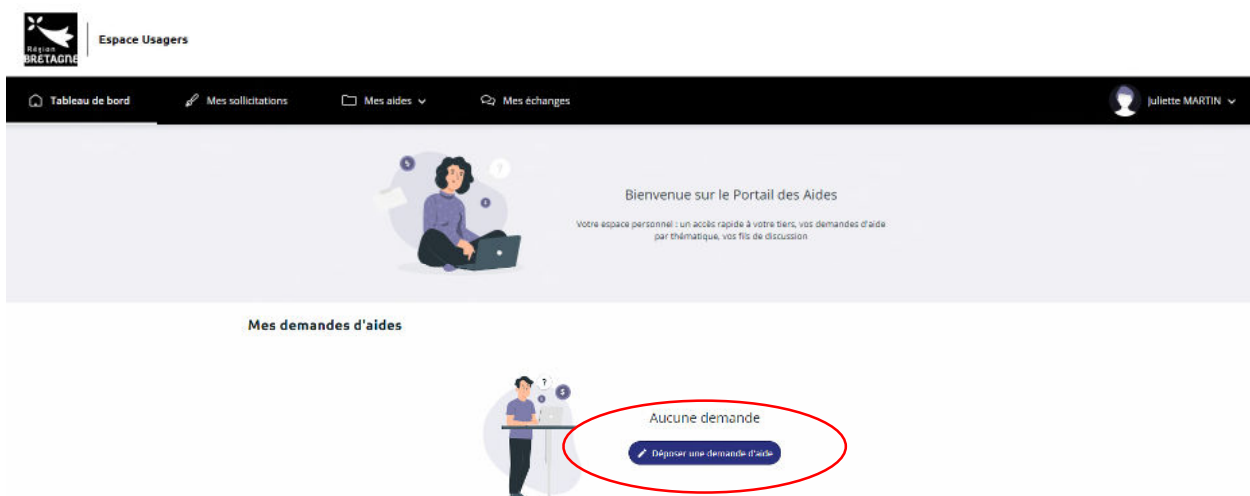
Région BRETAGNE

Espace Usagers

Tableau de bord
Mes sollicitations
Mes aides
Mes échanges
Juliette MARTIN

Bienvenue sur le Portail des Aides

Votre espace personnel : un accès rapide à votre tiers, vos demandes d'aide par thématique, vos fils de discussion

Mes demandes d'aides

Aucune demande

Déposer une demande d'aide